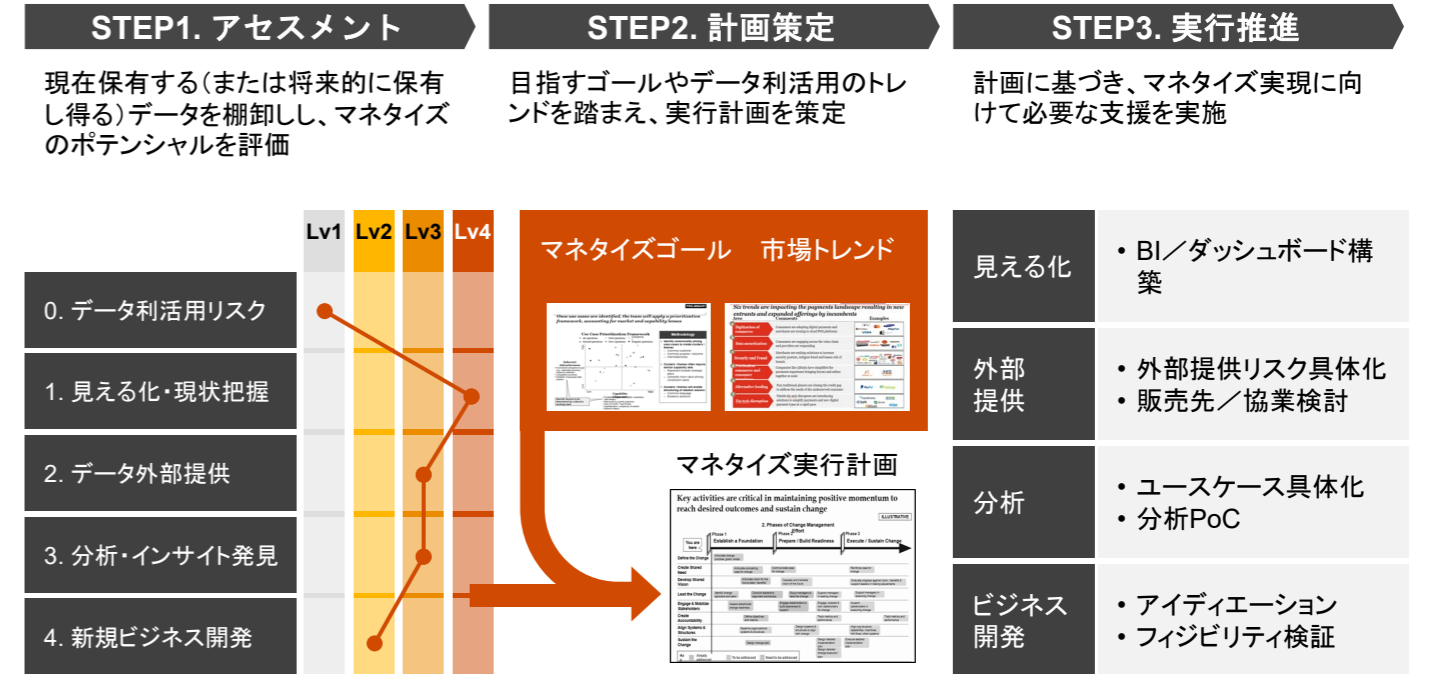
STEP1. アセスメント

現在保有する(または将来的に保有し得る)データを棚卸しし、マネタイズのポテンシャルを評価

STEP2. 計画策定

目指すゴールやデータ利活用のトレンドを踏まえ、実行計画を策定

STEP3. 実行推進

計画に基づき、マネタイズ実現に向けて必要な支援を実施

Lv1 Lv2 Lv3 Lv4

0. データ利活用リスク

1. 見える化・現状把握

2. データ外部提供

3. 分析・インサイト発見

4. 新規ビジネス開発

マネタイズゴール　市場トレンド

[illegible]

マネタイズ実行計画

Key activities are critical in maintaining positive momentum to reach desired outcomes and sustain change

ILLUSTRATIVE

2. Phases of Change Management Effort

Phase 1 Establish a Foundation

Phase 2 Prepare / Build Readiness

Phase 3 Execute / Sustain Change

You are here

Define the Change

Create Shared Need

Develop Shared Vision

Lead the Change

Engage & Mobilize Stakeholders

Create Accountability

Align Systems & Structures

Sustain the Change

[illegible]

| 見える化 | ・BI／ダッシュボード構築 |
|---|---|
| 外部提供 | ・外部提供リスク具体化<br>・販売先／協業検討 |
| 分析 | ・ユースケース具体化<br>・分析PoC |
| ビジネス開発 | ・アイディエーション<br>・フィジビリティ検証 |